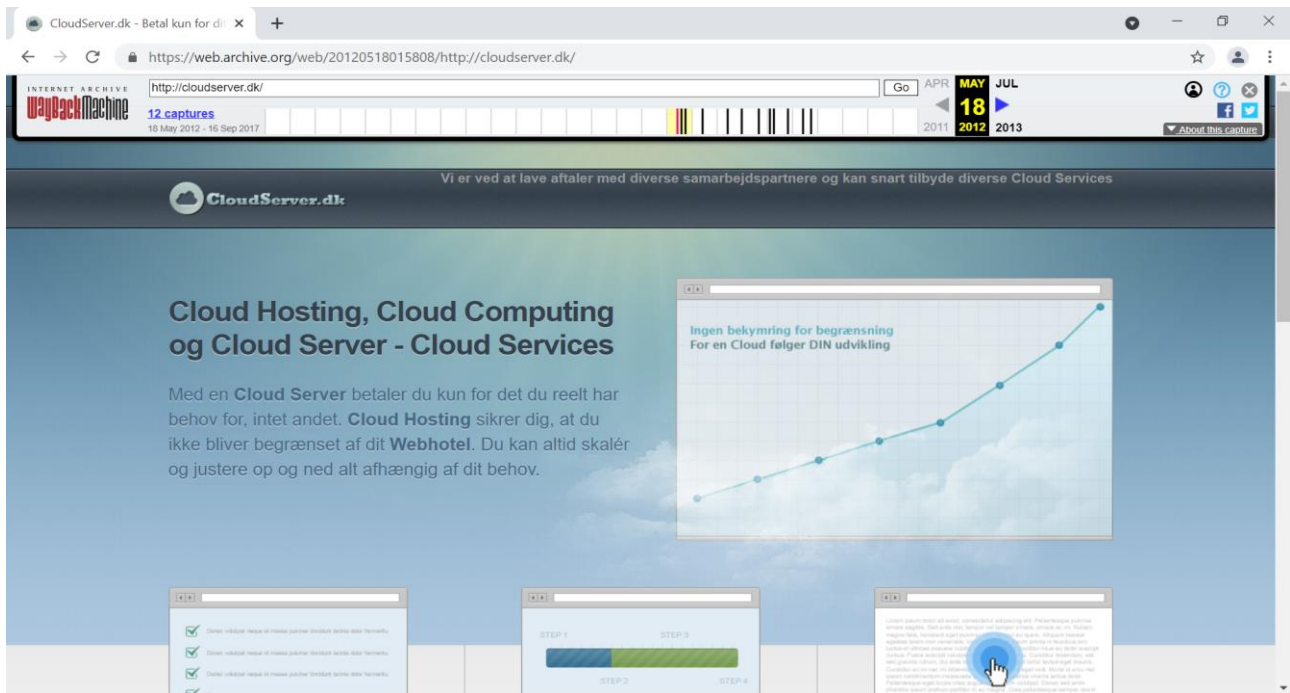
CloudServer.dk - Betal kun for d ×
+

https://web.archive.org/web/20120518015808/http://cloudserver.dk/

INTERNET ARCHIVE
WaybackMachine
http://cloudserver.dk/
Go
12 captures
18 May 2012 - 16 Sep 2017
APR MAY JUL
18
2011 2012 2013
▼ About this capture

CloudServer.dk
Vi er ved at lave aftaler med diverse samarbejdspartnere og kan snart tilbyde diverse Cloud Services

Cloud Hosting, Cloud Computing og Cloud Server - Cloud Services

Med en **Cloud Server** betaler du kun for det du reelt har behov for, intet andet. **Cloud Hosting** sikrer dig, at du ikke bliver begrænset af dit **Webhotel**. Du kan altid skalér og justere op og ned alt afhængig af dit behov.

Ingen bekymring for begrænsning
For en Cloud følger DIN udvikling

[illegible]

STEP 1
STEP 3
STEP 2
STEP 4

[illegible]